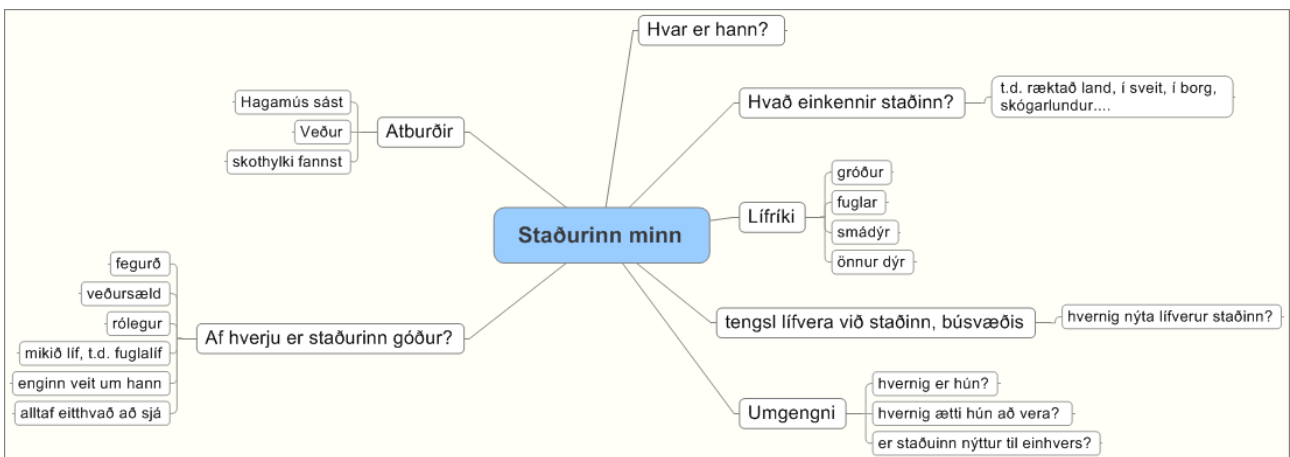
Staðurinn minn

Hvar er hann?

Hvað einkennir staðinn?
t.d. ræktað land, í sveit, í borg, skógarlundur....

Lífríki
gróður
fuglar
smádýr
önnur dýr

tengsl lífvera við staðinn, búsvæðis
hvernig nýta lífverur staðinn?

Umgengni
hvernig er hún?
hvernig ætti hún að vera?
er staðuinn nýttur til einhvers?

Atburðir
Hagamús sást
Veður
skothylki fannst

Af hverju er staðurinn góður?
fegurð
veðursæld
rólegur
mikið líf, t.d. fuglalíf
enginn veit um hann
alltaf eitthvað að sjá